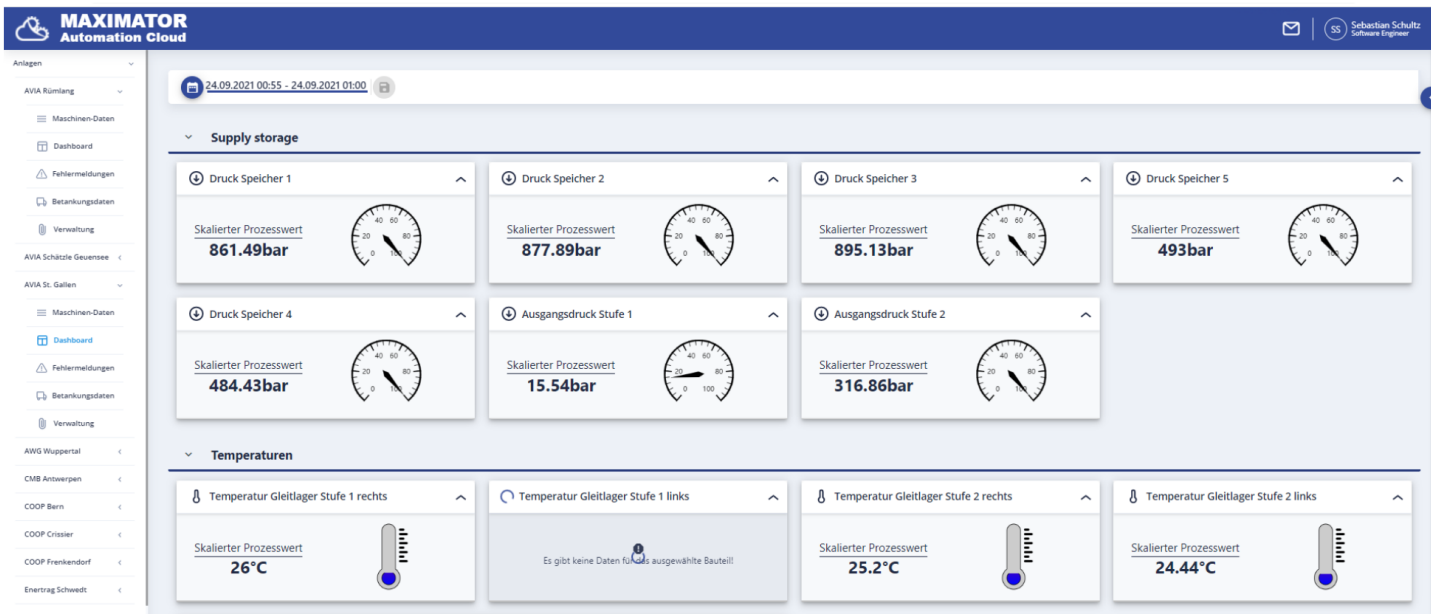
MAXIMATOR
Automation Cloud

SS Sebastian Schultz
Software Engineer

Anlagen
AVIA Rümlang
Maschinen-Daten
Dashboard
Fehlermeldungen
Betankungsdaten
Verwaltung
AVIA Schätzle Geuensee
AVIA St. Gallen
Maschinen-Daten
Dashboard
Fehlermeldungen
Betankungsdaten
Verwaltung
AWG Wuppertal
CMB Antwerpen
COOP Bern
COOP Crissier
COOP Frenkendorf
Enertrag Schwedt

24.09.2021 00:55 - 24.09.2021 01:00

Supply storage

Druck Speicher 1
Skalierter Prozesswert
861.49bar
0 20 40 60 80 100

Druck Speicher 2
Skalierter Prozesswert
877.89bar
0 20 40 60 80 100

Druck Speicher 3
Skalierter Prozesswert
895.13bar
0 20 40 60 80 100

Druck Speicher 5
Skalierter Prozesswert
493bar
0 20 40 60 80 100

Druck Speicher 4
Skalierter Prozesswert
484.43bar
0 20 40 60 80 100

Ausgangsdruck Stufe 1
Skalierter Prozesswert
15.54bar
0 20 40 60 80 100

Ausgangsdruck Stufe 2
Skalierter Prozesswert
316.86bar
0 20 40 60 80 100

Temperaturen

Temperatur Gleitlager Stufe 1 rechts
Skalierter Prozesswert
26°C

Temperatur Gleitlager Stufe 1 links
Es gibt keine Daten für das ausgewählte Bauteil!

Temperatur Gleitlager Stufe 2 rechts
Skalierter Prozesswert
25.2°C

Temperatur Gleitlager Stufe 2 links
Skalierter Prozesswert
24.44°C